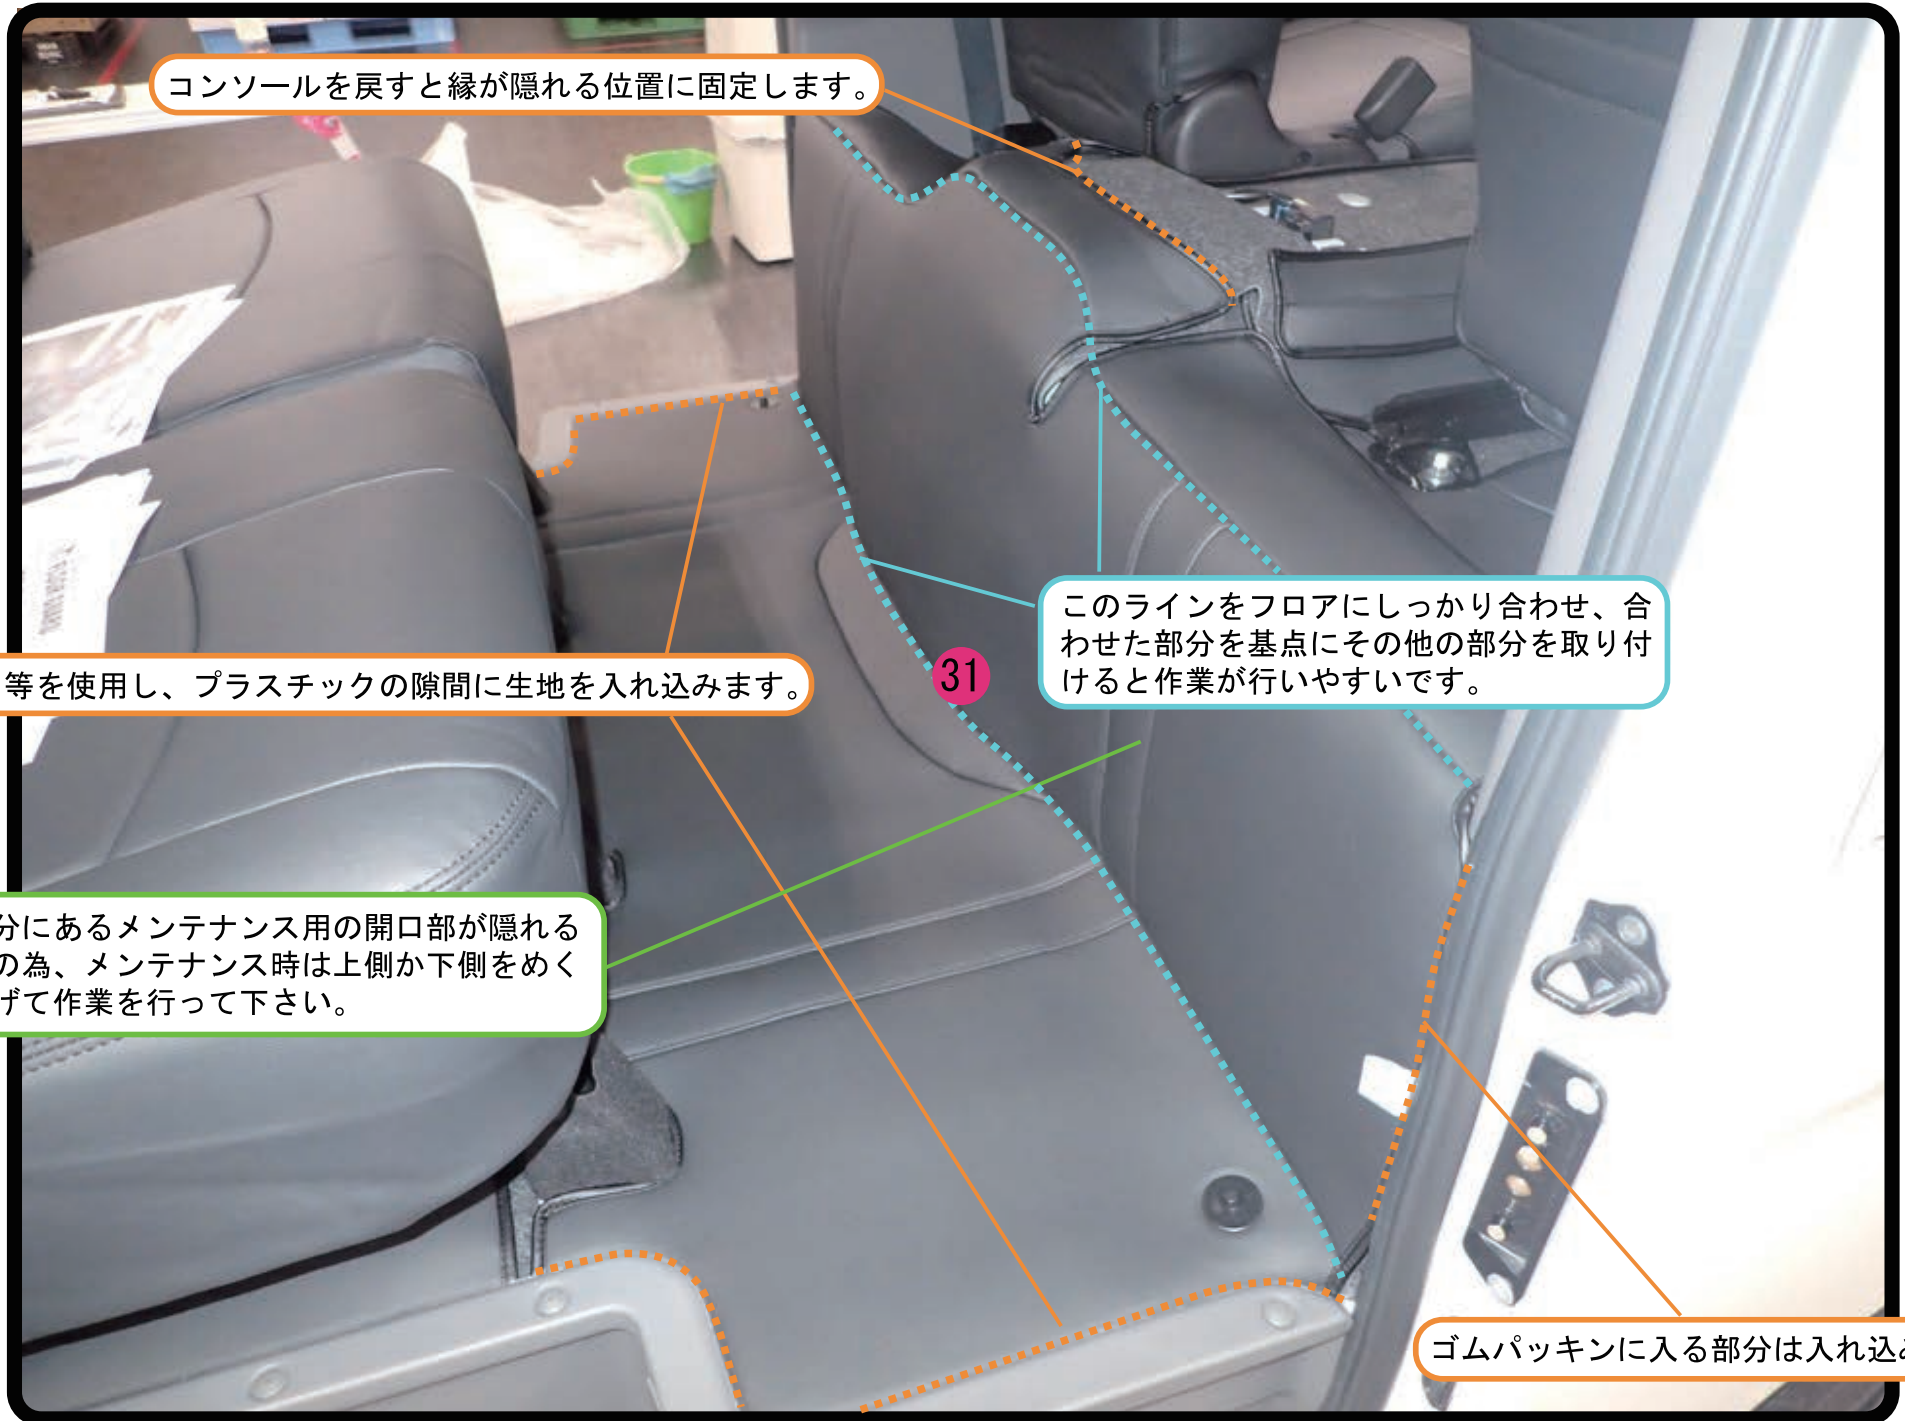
コンソールを戻すと縁が隠れる位置に固定します。

このラインをフロアにしっかり合わせ、合わせた部分を基点にその他の部分を取り付けると作業が行いやすいです。

等を使用し、プラスチックの隙間に生地を入れ込みます。

31

分にあるメンテナンス用の開口部が隠れるの為、メンテナンス時は上側か下側をめくげて作業を行って下さい。

ゴムパッキンに入る部分は入れ込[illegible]